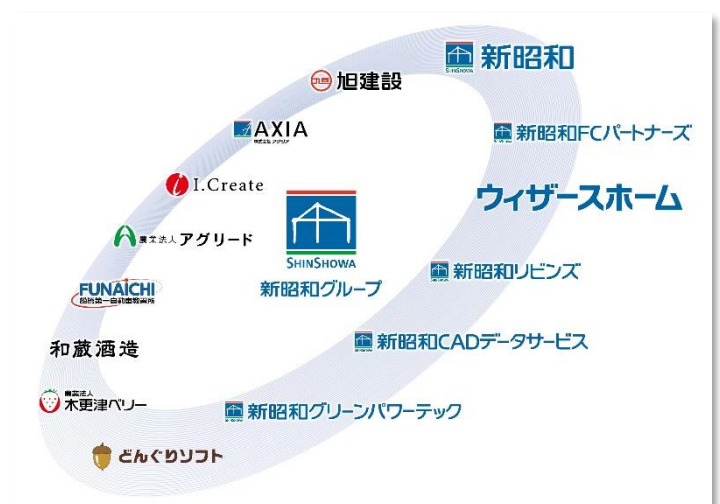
SHINSHOWA 新昭和

旭建設

AXIA

新昭和FCパートナーズ

I.Create

ウィザースホーム

農業法人 アグリード

SHINSHOWA
新昭和グループ

新昭和リビンズ

FUNAICHI
船橋第一自動車教習所

和蔵酒造

新昭和CADデータサービス

農業法人 木更津ベリー

新昭和グリーンパワーテック

どんぐりソフト